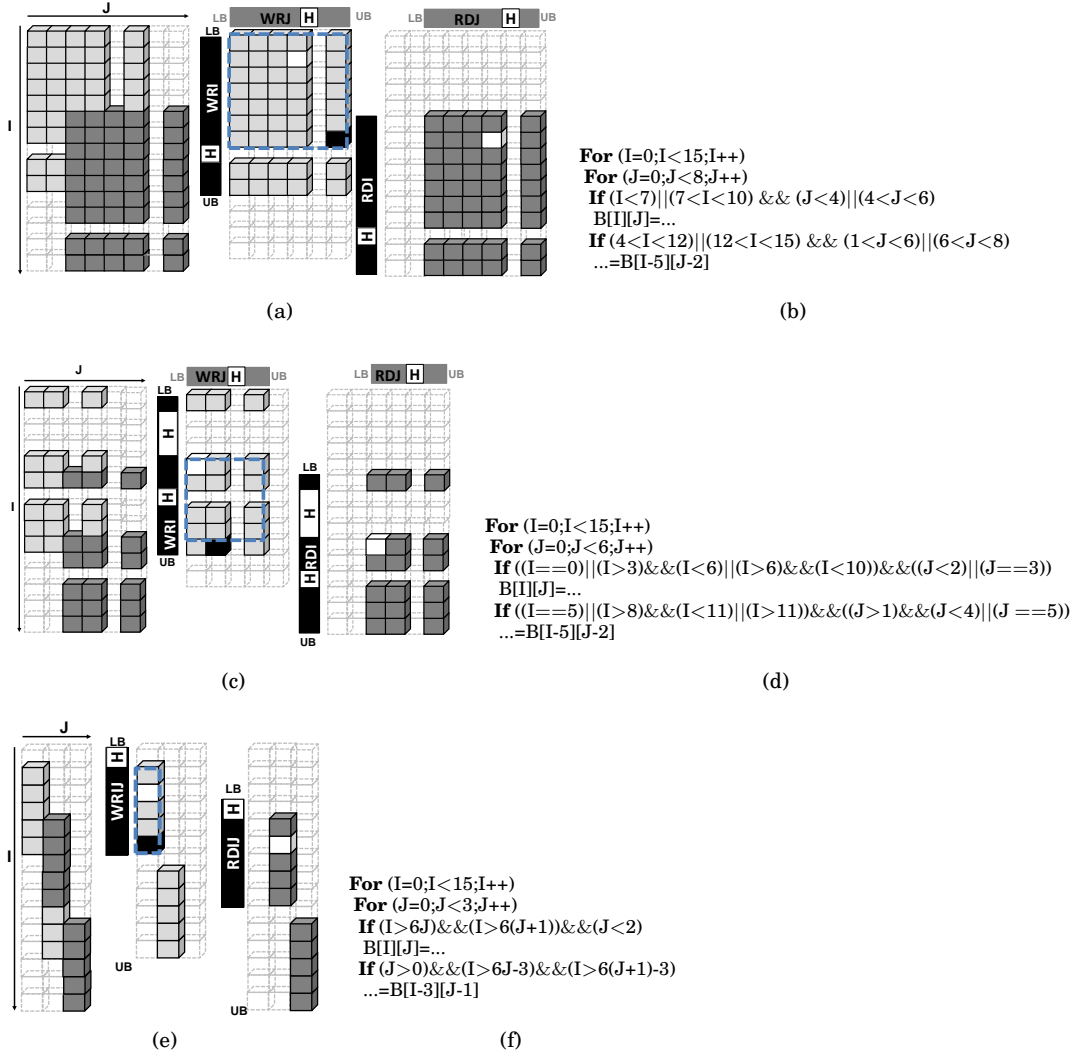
J

I

WRJ H

LB

UB

WRI

H

UB

LB

RDJ H

UB

RDI

H

**For** (I=0;I<15;I++)
**For** (J=0;J<8;J++)
**If** (I<7)||(7<I<10) && (J<4)||(4<J<6)
B[I][J]=...
**If** (4<I<12)||(12<I<15) && (1<J<6)||(6<J<8)
...=B[I-5][J-2]

(a)

(b)

J

I

LB

WRJ H

UB

LB

H

H

WRI

UB

LB

RDJ H

UB

LB

H

H RDI

UB

**For** (I=0;I<15;I++)
**For** (J=0;J<6;J++)
**If** ((I==0)||(I>3)&&(I<6)||(I>6)&&(I<10))&&((J<2)||(J==3))
B[I][J]=...
**If** ((I==5)||(I>8)&&(I<11)||(I>11))&&((J>1)&&(J<4)||(J ==5))
...=B[I-5][J-2]

(c)

(d)

J

I

LB

H

WRIJ

UB

LB

H

RDIJ

UB

**For** (I=0;I<15;I++)
**For** (J=0;J<3;J++)
**If** (I>6J)&&(I>6(J+1))&&(J<2)
B[I][J]=...
**If** (J>0)&&(I>6J-3)&&(I>6(J+1)-3)
...=B[I-3][J-1]

(e)

(f)